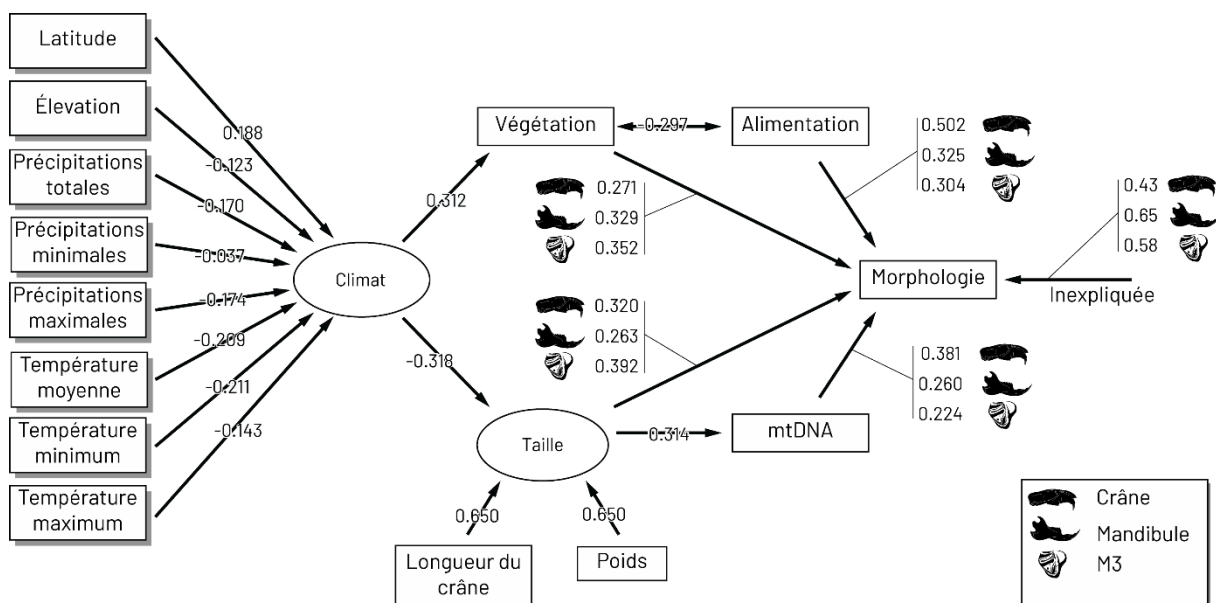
Latitude
Élevation
Précipitations totales
Précipitations minimales
Précipitations maximales
Température moyenne
Température minimum
Température maximum

0.188
-0.123
-0.170
-0.037
-0.174
-0.209
-0.211
-0.143

Climat

0.312
-0.318

Végétation
-0.297
Alimentation

0.502
0.325
0.304

0.271
0.329
0.352

0.320
0.263
0.392

0.43
0.65
0.58

Morphologie
Inexpliquée

0.381
0.260
0.224

Taille
-0.314
mtDNA

0.650
0.650

Longueur du crâne
Poids

Crâne
Mandibule
M3